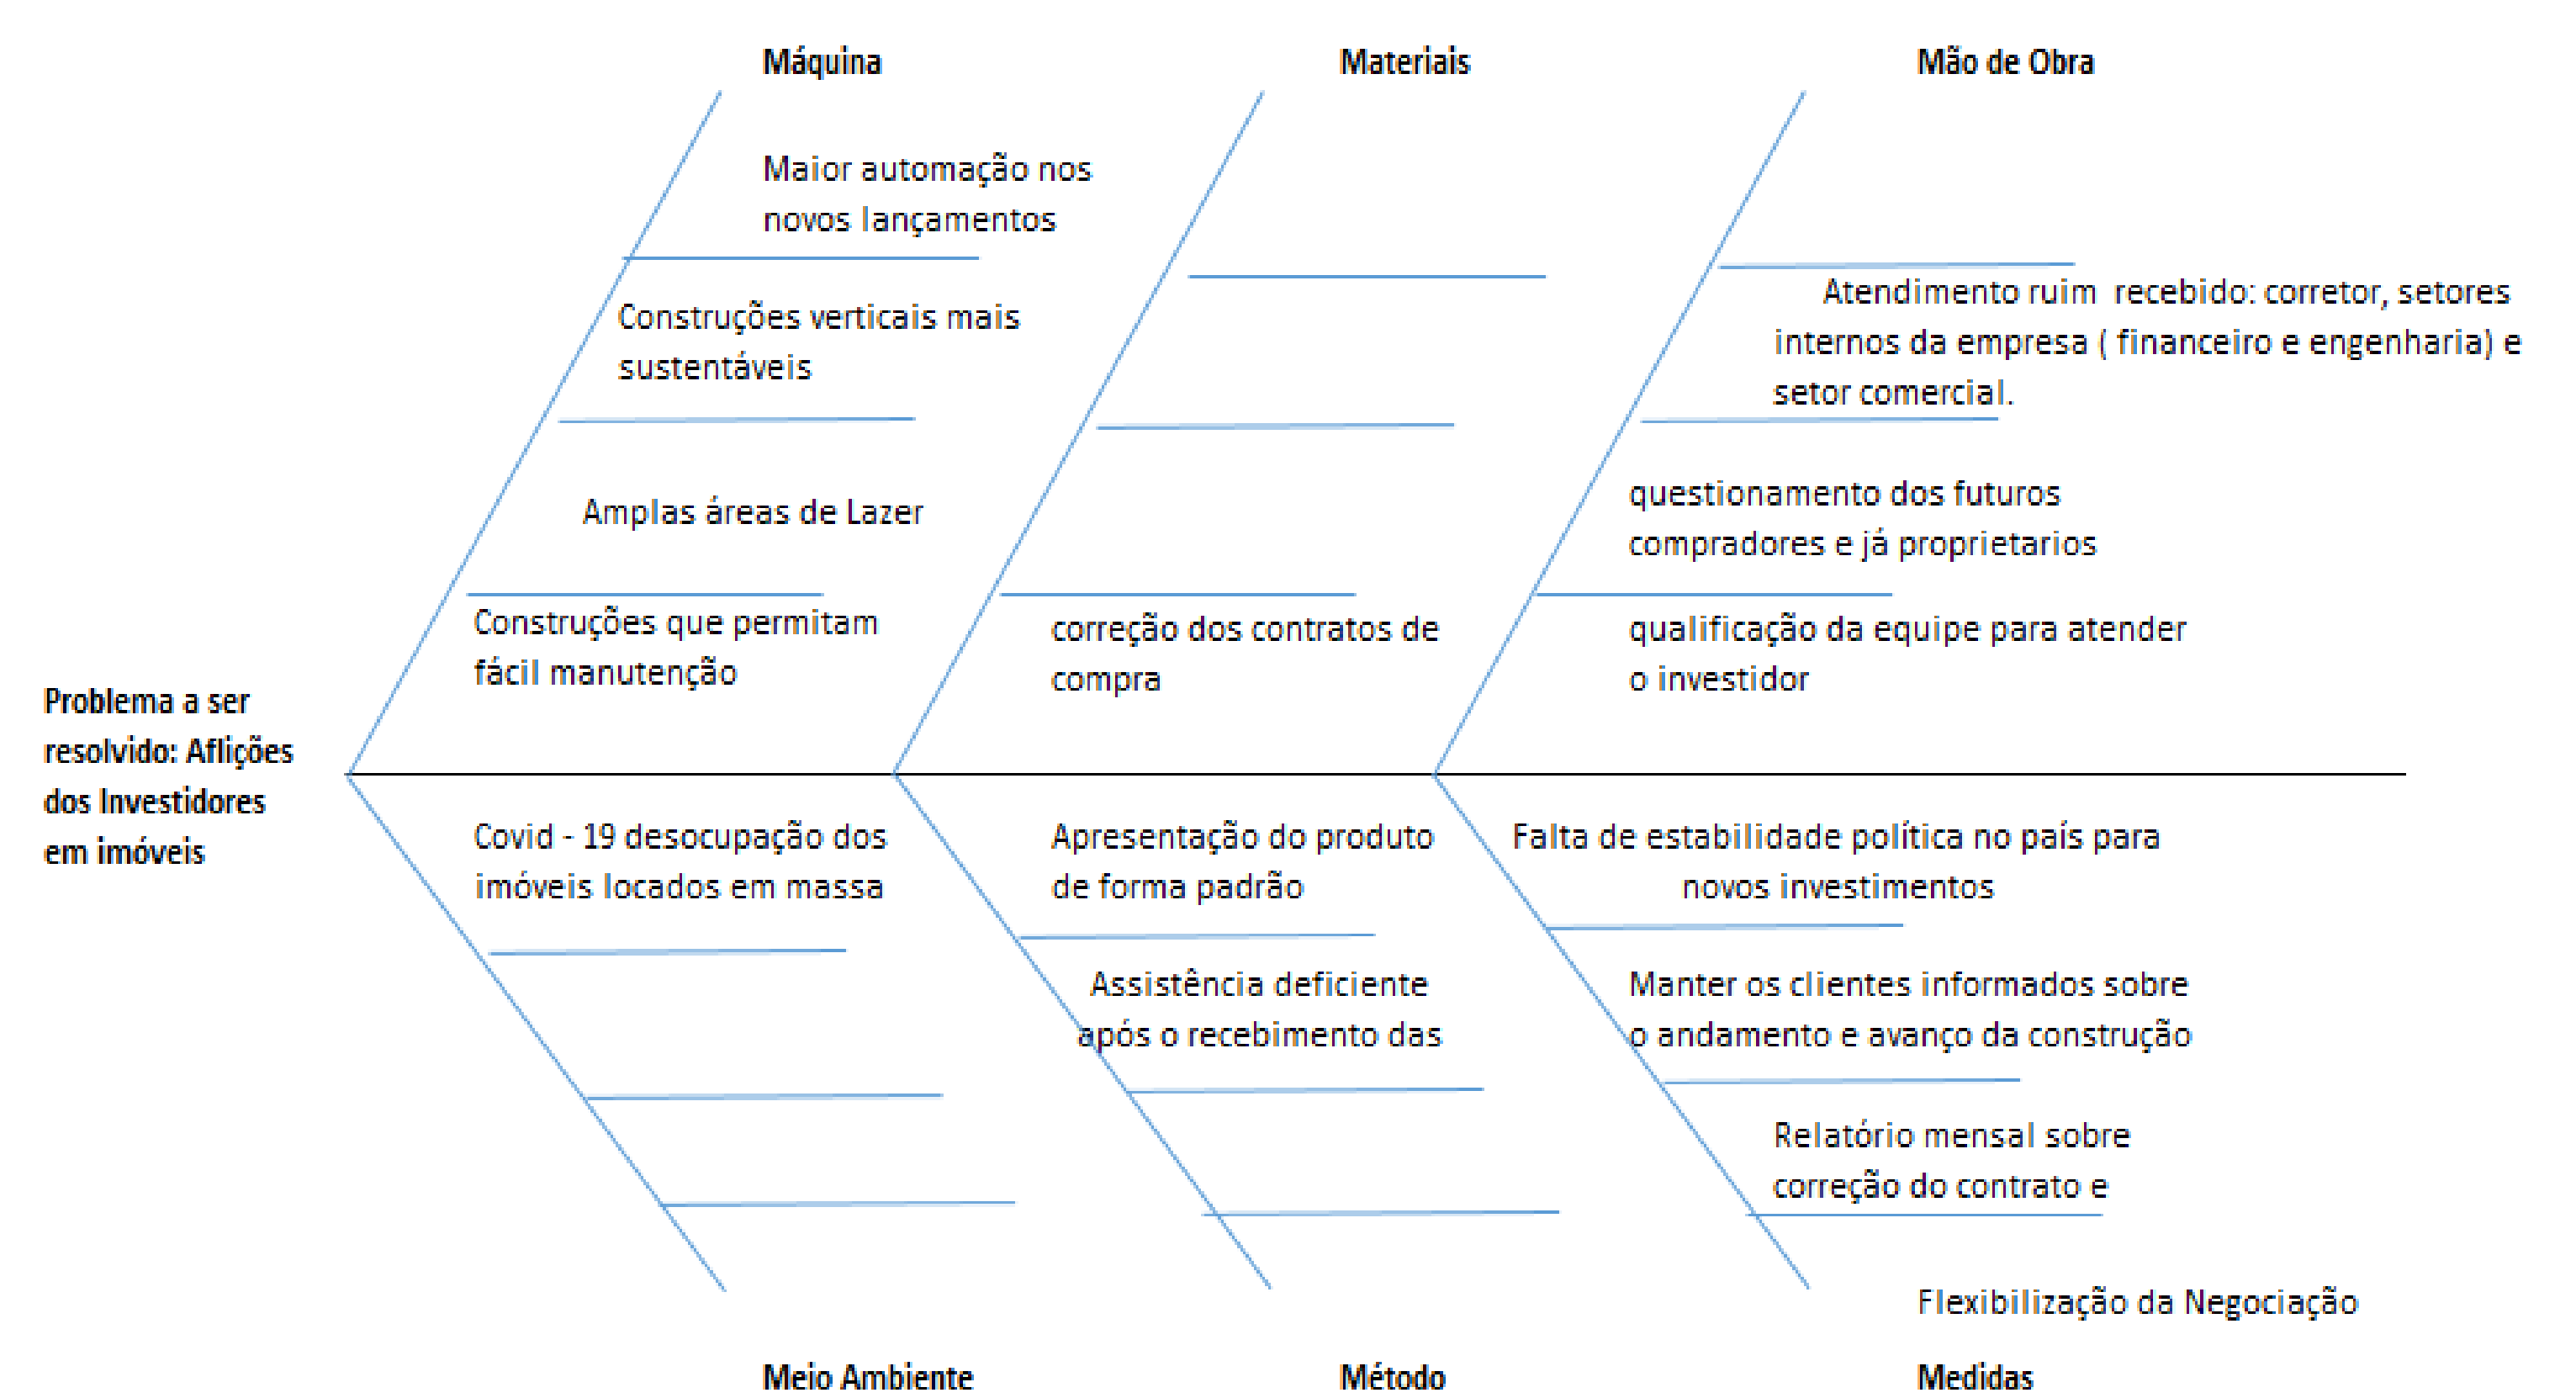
Máquina

Materiais

Mão de Obra

Maior automação nos novos lançamentos

Construções verticais mais sustentáveis

Amplas áreas de Lazer

Construções que permitam fácil manutenção

correção dos contratos de compra

Atendimento ruim recebido: corretor, setores internos da empresa ( financeiro e engenharia) e setor comercial.

questionamento dos futuros compradores e já proprietarios

qualificação da equipe para atender o investidor

Problema a ser resolvido: Aflições dos Investidores em imóveis

Covid - 19 desocupação dos imóveis locados em massa

Apresentação do produto de forma padrão

Assistência deficiente após o recebimento das

Falta de estabilidade política no país para novos investimentos

Manter os clientes informados sobre o andamento e avanço da construção

Relatório mensal sobre correção do contrato e

Flexibilização da Negociação

Meio Ambiente

Método

Medidas